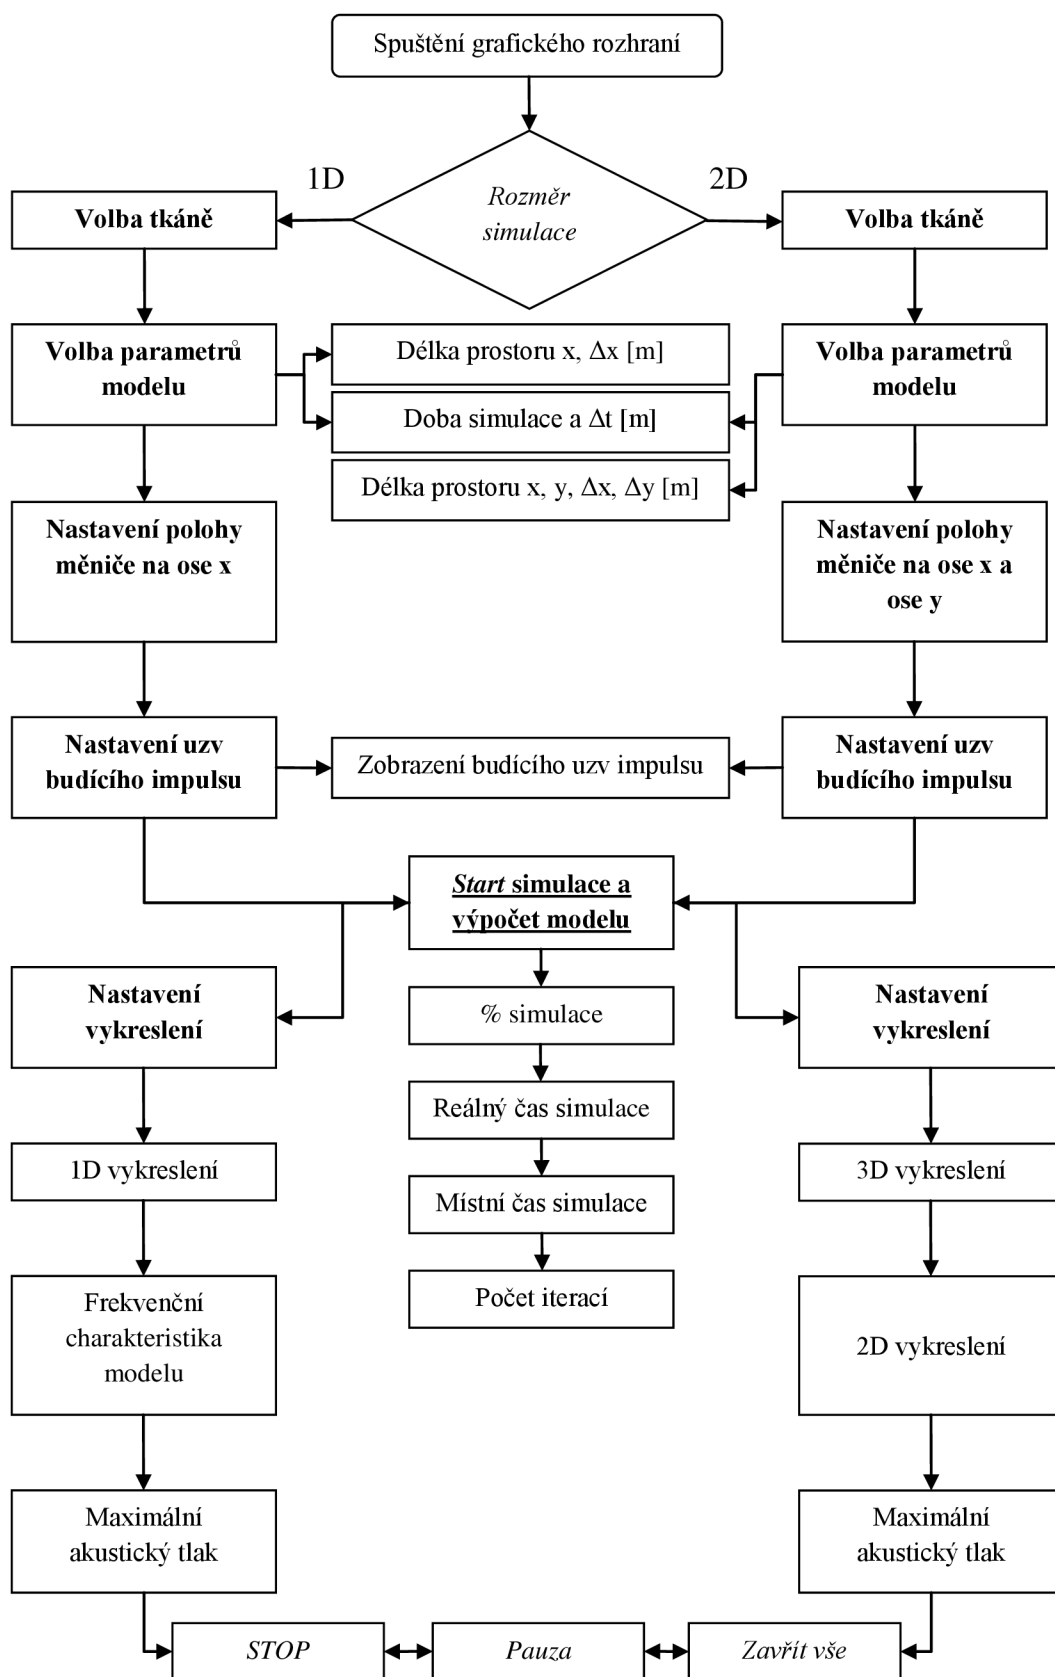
Spuštění grafického rozhraní

1D

Rozměr simulace

2D

Volba tkáně

Volba tkáně

Volba parametrů modelu

Délka prostoru x, Δx [m]

Doba simulace a Δt [m]

Délka prostoru x, y, Δx, Δy [m]

Volba parametrů modelu

Nastavení polohy měniče na ose x

Nastavení polohy měniče na ose x a ose y

Nastavení uzv budícího impulsu

Zobrazení budícího uzv impulsu

Nastavení uzv budícího impulsu

Start simulace a výpočet modelu

Nastavení vykreslení

% simulace

Nastavení vykreslení

Reálný čas simulace

1D vykreslení

Místní čas simulace

3D vykreslení

Počet iterací

Frekvenční charakteristika modelu

2D vykreslení

Maximální akustický tlak

Maximální akustický tlak

STOP

Pauza

Zavřít vše